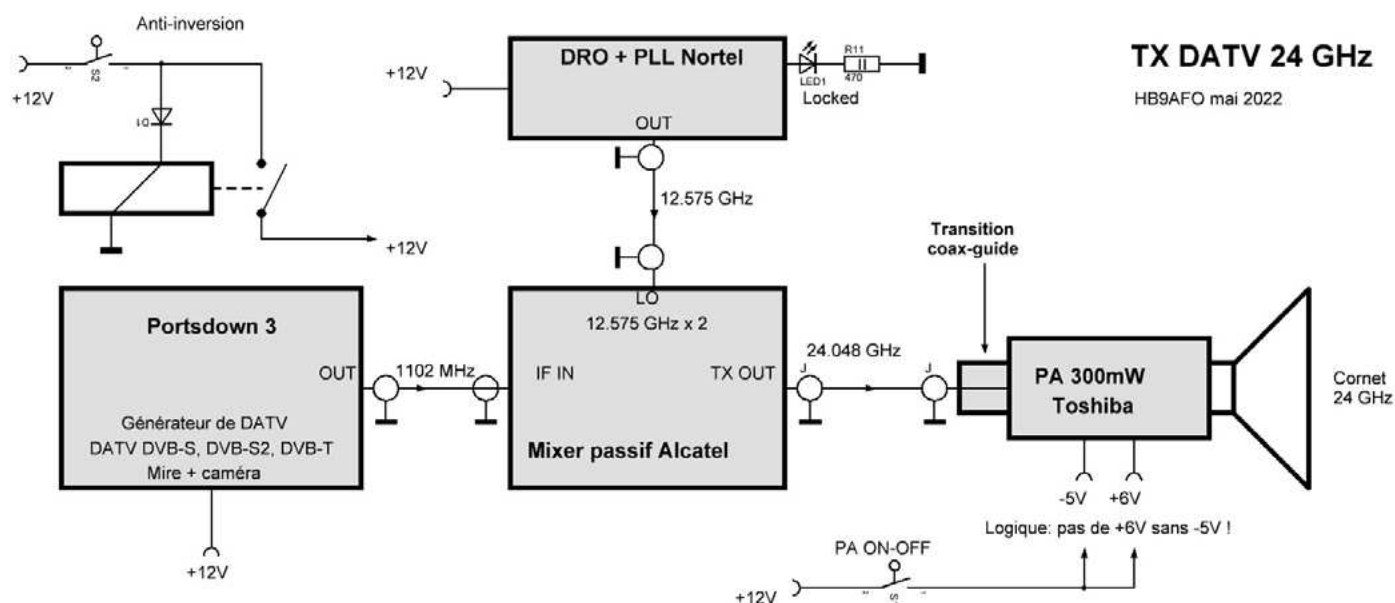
Anti-inversion

S2

+12V

D1

+12V

DRO + PLL Nortel

+12V

LED1

R11
470

Locked

OUT

12.575 GHz

TX DATV 24 GHz

HB9AFO mai 2022

Transition
coax-guide

Portsdown 3

OUT

1102 MHz

Générateur de DATV
DATV DVB-S, DVB-S2, DVB-T
Mire + caméra

+12V

LO
12.575 GHz x 2

IF IN

TX OUT

Mixer passif Alcatel

24.048 GHz

J

J

PA 300mW
Toshiba

Cornet
24 GHz

-5V

+6V

Logique: pas de +6V sans -5V !

PA ON-OFF

+12V

S1